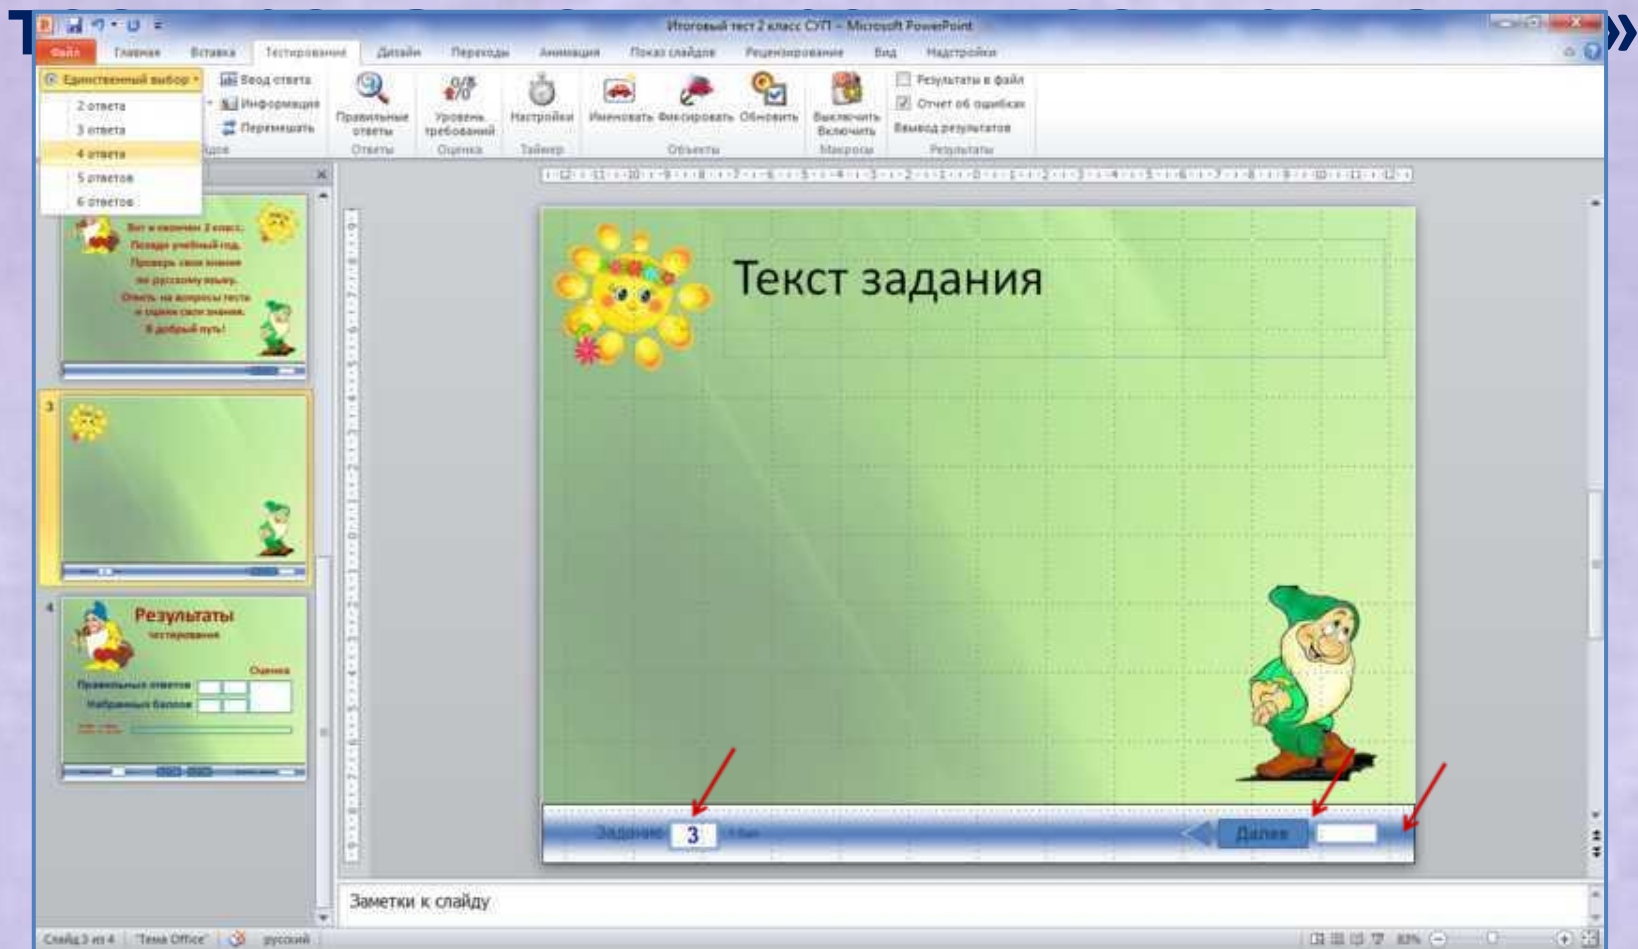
Итоговый тест 2 класс СУП - Microsoft PowerPoint

Файл | Главная | Вставка | Тестирование | Дизайн | Переходы | Анимация | Показ слайдов | Рецензирование | Вид | Надстройки

Единственный выбор
2 ответа
3 ответа
4 ответа
5 ответов
6 ответов

Ввод ответа
Информация
Перемешать

Правильные ответы
Ответы

Уровень требований
Оценка

Настройки
Таймер

Именовать | Фиксировать | Обновить
Объекты

Выключить Включить
Макросы

Результаты в файл
Отчет об ошибках
Вывод результатов
Результаты

Вот и окончен 2 класс. Позади учебный год. Проверь свои знания по русскому языку. Ответь на вопросы теста и оцени свои знания. В добрый путь!

3

4
Результаты
тестирования
Оценка
Правильных ответов
Набранных баллов

Текст задания

Задание 3

Далее

Заметки к слайду

Слайд 3 из 4 | "Тема Office" | русский